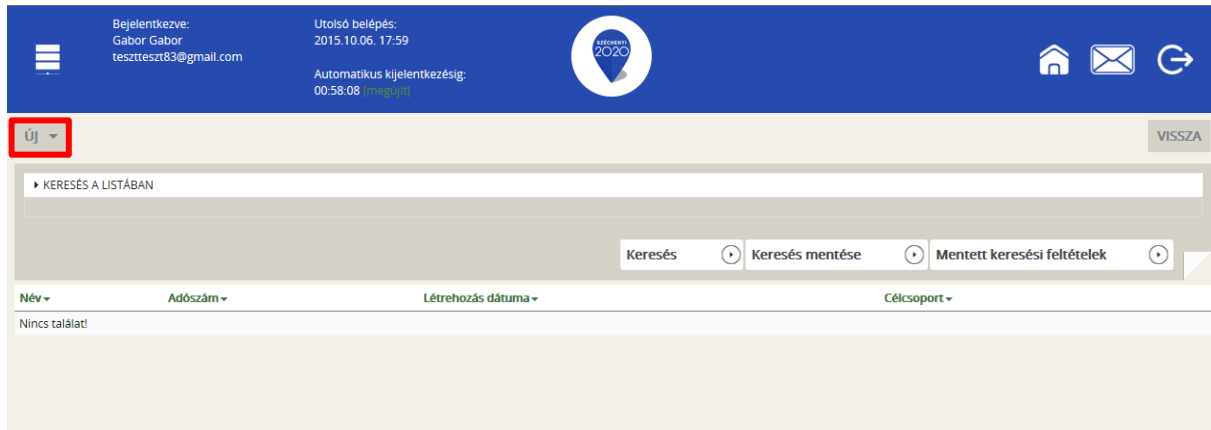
Bejelentkezve:
Gabor Gabor
teszteszt83@gmail.com

Utolsó belépés:
2015.10.06. 17:59

Automatikus kijelentkezésig:
00:58:08 [megújít]

SZÉCHENYI 2020

ÚJ

VISSZA

KERESÉS A LISTÁBAN

Keresés
Keresés mentése
Mentett keresési feltételek

| Név | Adószám | Létrehozás dátuma | Célcsoport |
|---|---|---|---|
| Nincs találat! | | | |